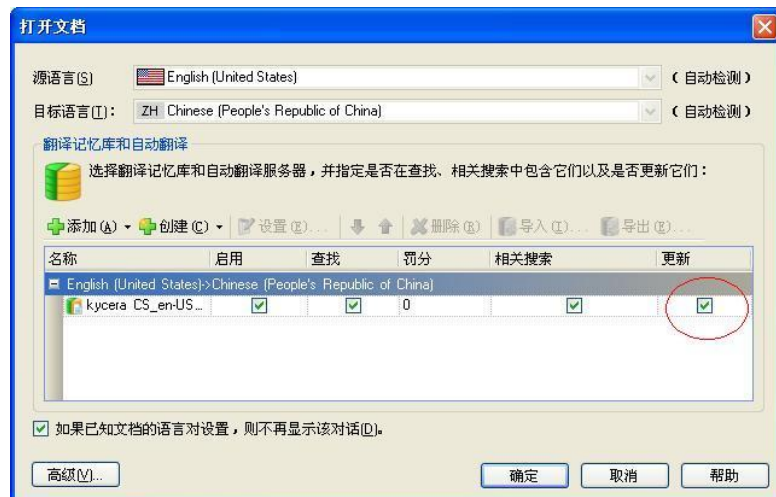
打开文档

源语言(S) English (United States) (自动检测)

目标语言(T): ZH Chinese (People's Republic of China) (自动检测)

翻译记忆库和自动翻译

选择翻译记忆库和自动翻译服务器，并指定是否在查找、相关搜索中包含它们以及是否更新它们：

添加(A) ▾ 创建(C) ▾ 设置(E)... 删除(R) 导入(I)... 导出(X)...

| 名称 | 启用 | 查找 | 罚分 | 相关搜索 | 更新 |
|---|---|---|---|---|---|
| English (United States)->Chinese (People's Republic of China) | | | | | |
| kycera CS_en-US... | ☑ | ☑ | 0 | ☑ | ☑ |

☑ 如果已知文档的语言对设置，则不再显示该对话(D)。

高级(V)... 确定 取消 帮助